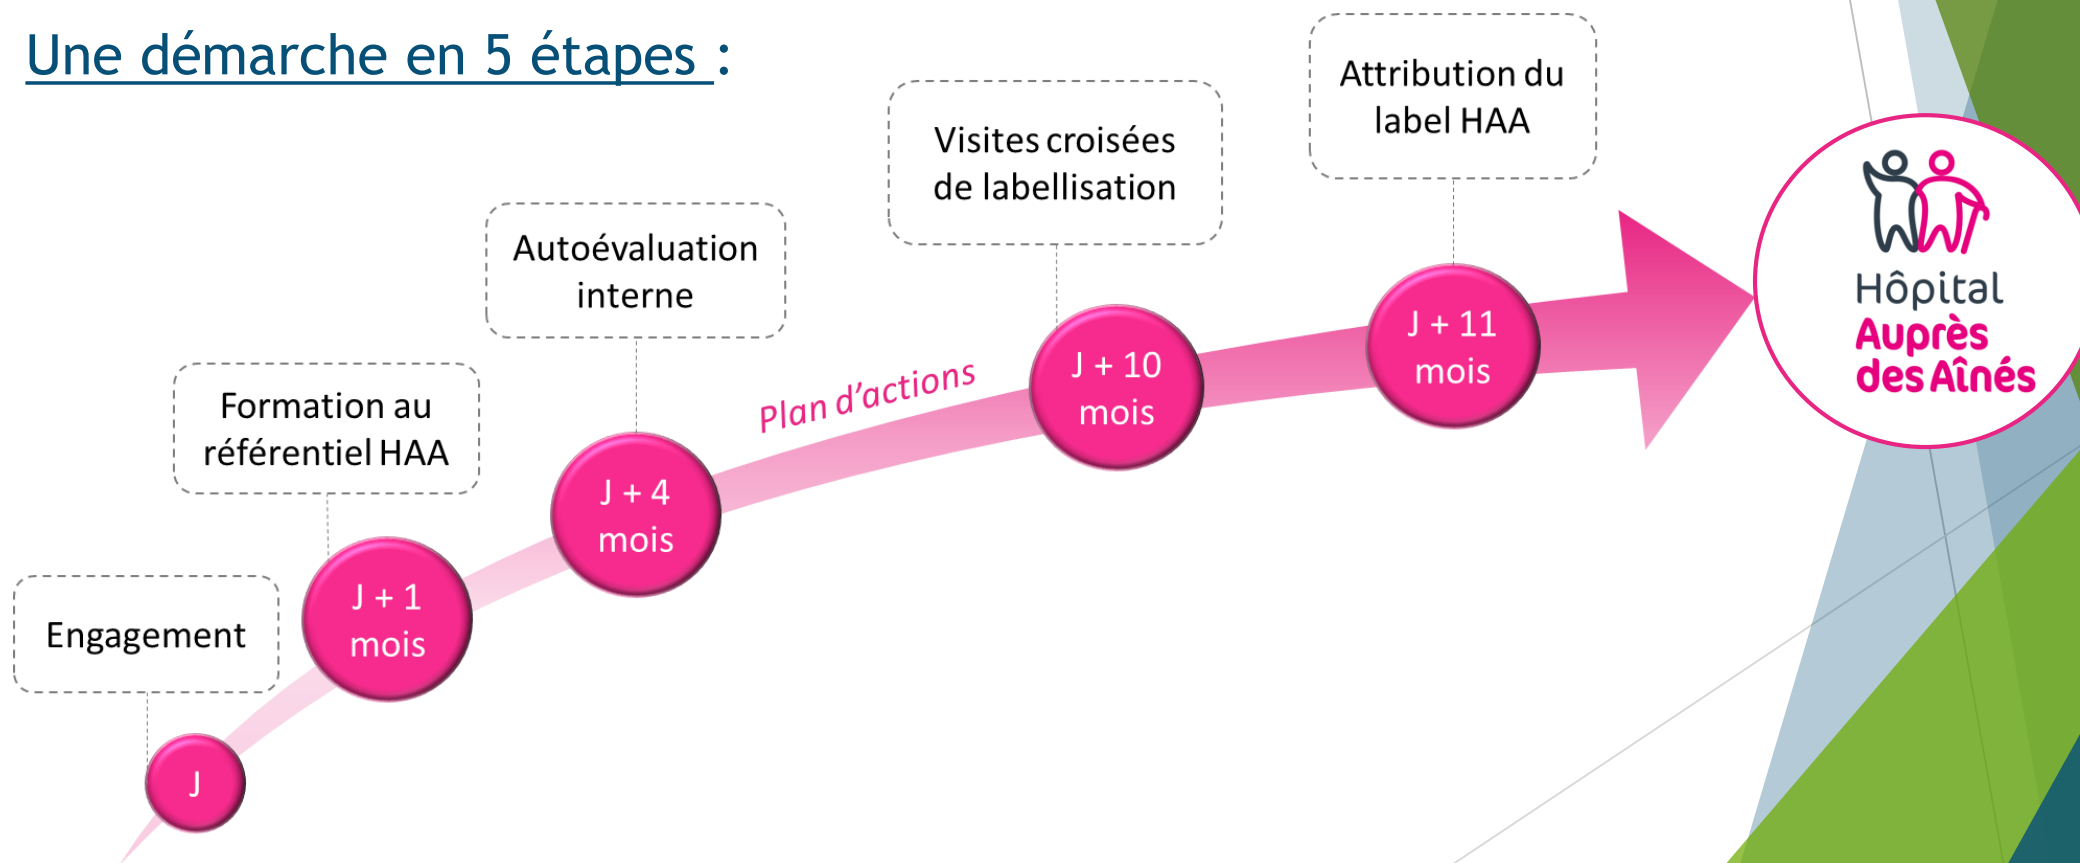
Une démarche en 5 étapes :

Engagement

J

Formation au référentiel HAA

J + 1 mois

Autoévaluation interne

J + 4 mois

Plan d'actions

Visites croisées de labellisation

J + 10 mois

Attribution du label HAA

J + 11 mois

Hôpital Auprès des Aînés